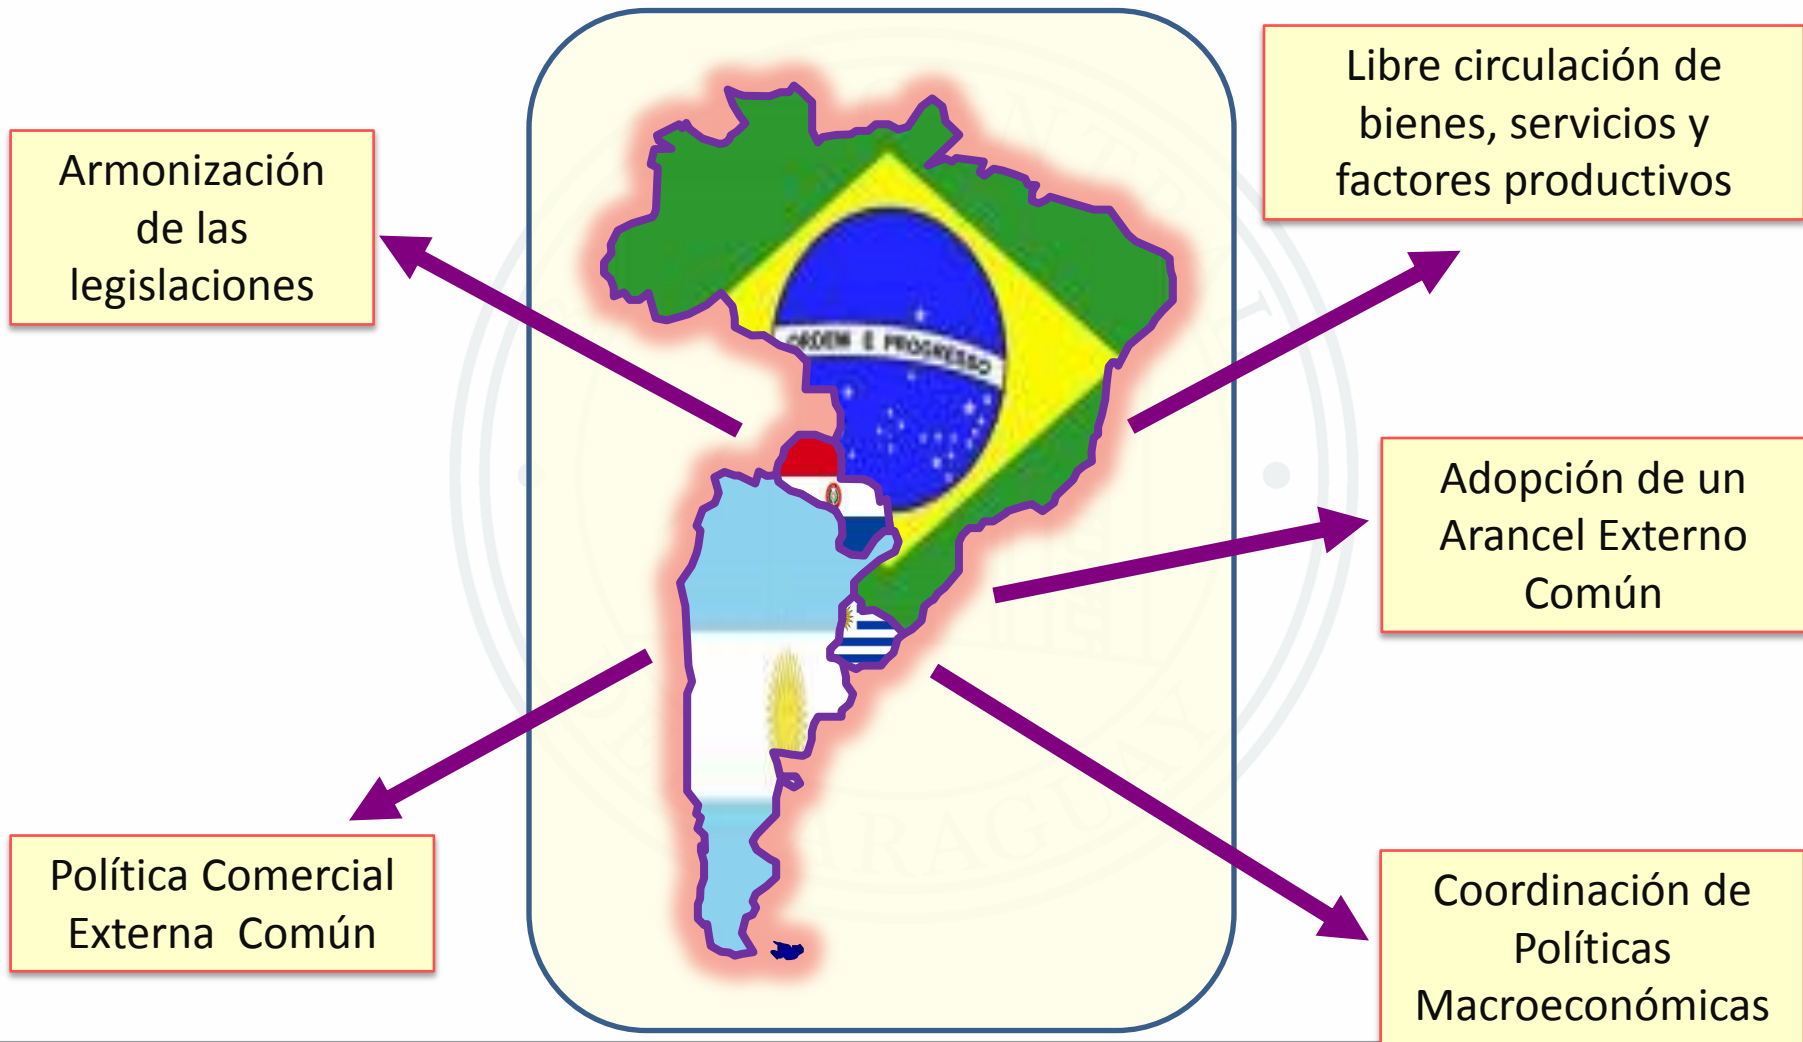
Armonización de las legislaciones

Libre circulación de bienes, servicios y factores productivos

ORDEM E PROGRESSO

Adopción de un Arancel Externo Común

Política Comercial Externa Común

Coordinación de Políticas Macroeconómicas